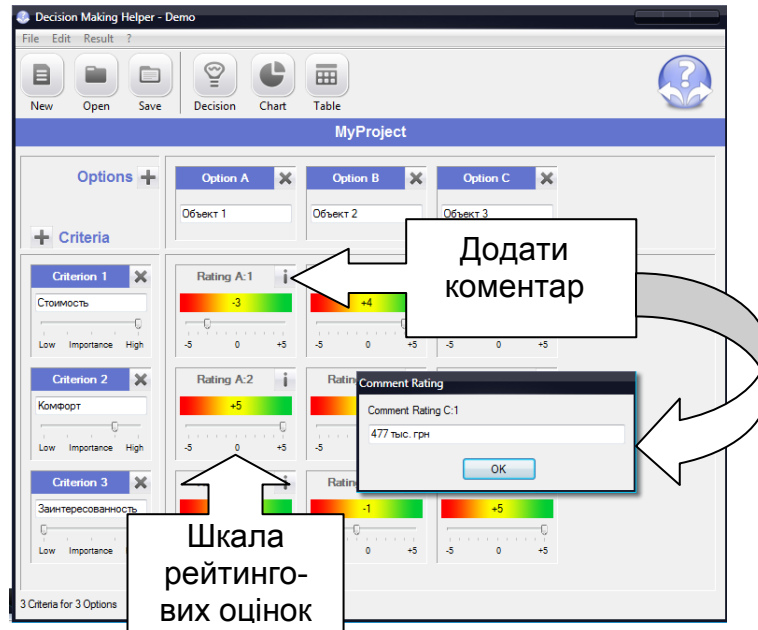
Decision Making Helper - Demo

File Edit Result ?

New Open Save Decision Chart Table

MyProject

Options

Criteria

Option A
Объект 1

Option B
Объект 2

Option C
Объект 3

Додати коментар

Criterion 1
Стоимость
Low Importance High

Rating A:1
-3
-5 0 +5

+4
-5 0 +5

-5 0 +5

Criterion 2
Комфорт
Low Importance High

Rating A:2
+5
-5 0 +5

Ratin

Comment Rating
Comment Rating C:1
477 тыс. грн
OK

Criterion 3
Заинтересованность
Low Importance

Ratin
-1
0 +5

+5
-5 0 +5

Шкала рейтингових оцінок

3 Criteria for 3 Options